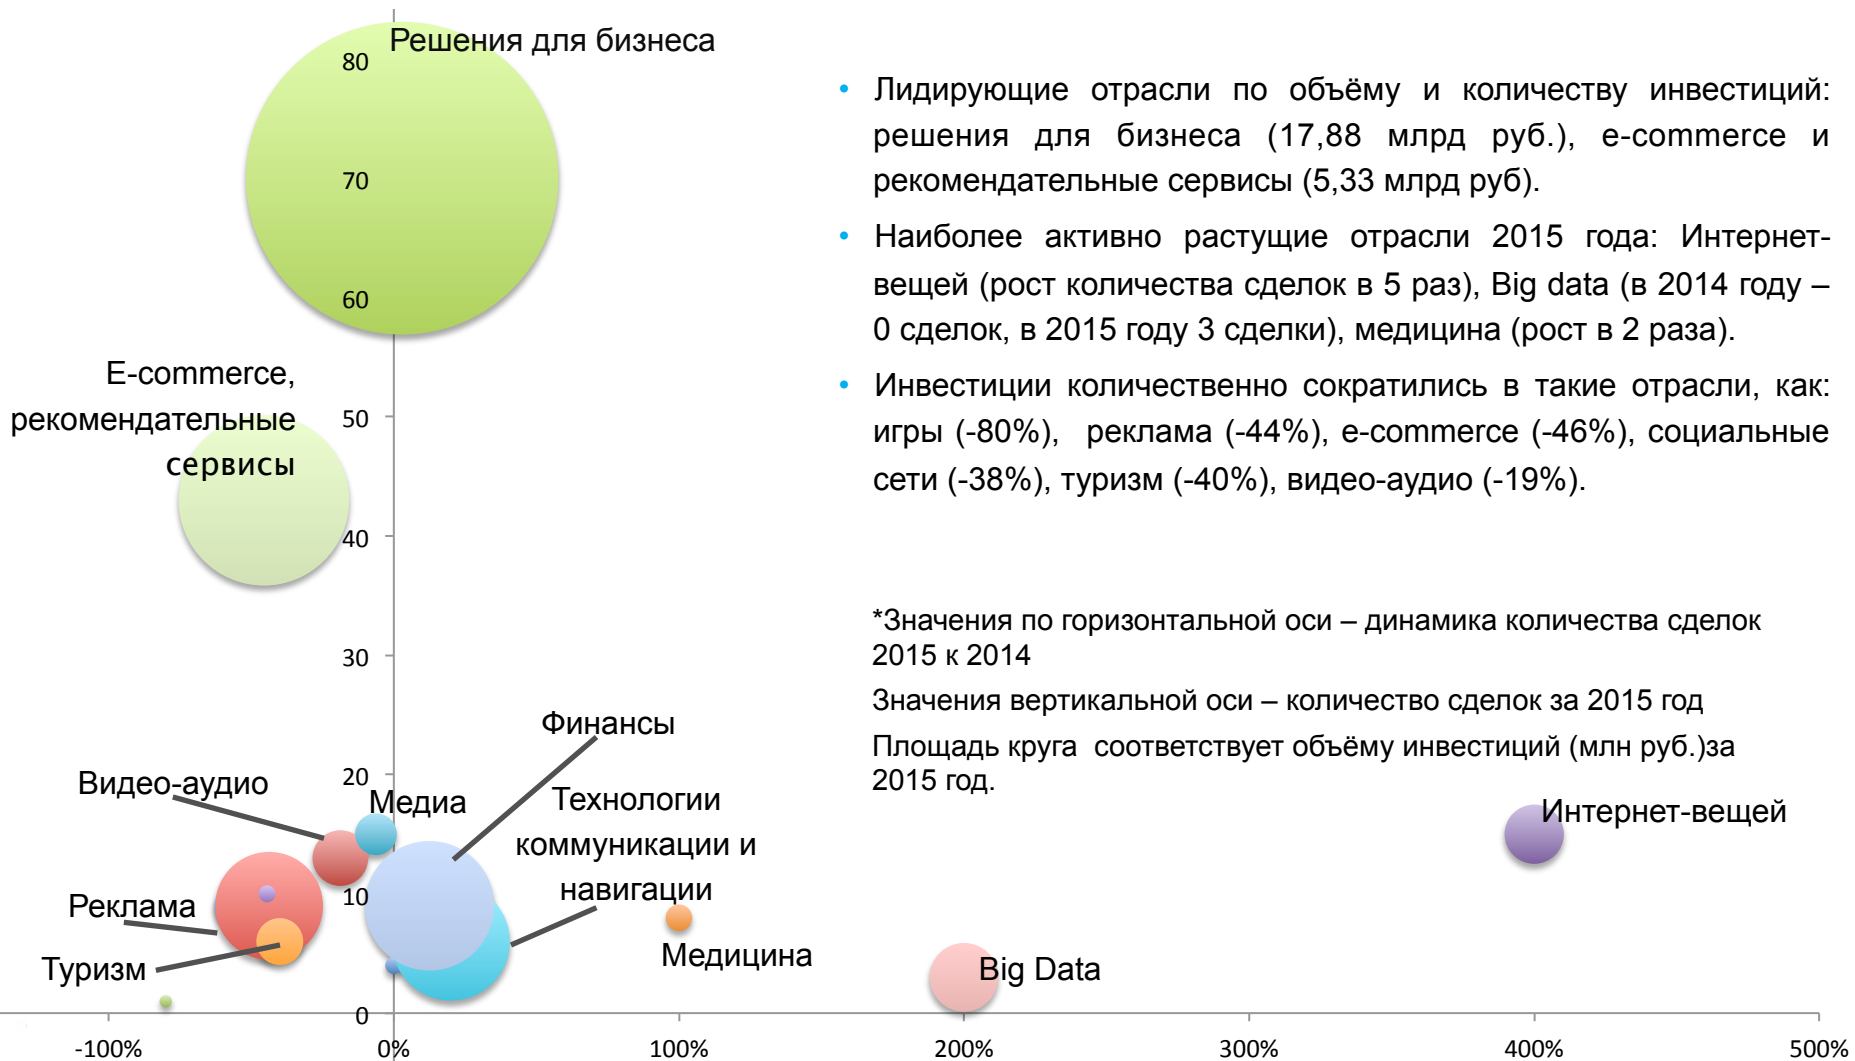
Решения для бизнеса

80

70

60

E-commerce, рекомендательные сервисы

50

40

30

20

10

0

Финансы

Видео-аудио

Медиа

Технологии коммуникации и навигации

Реклама

Туризм

Медицина

Big Data

Интернет-вещей

-100%

0%

100%

200%

300%

400%

500%

• Лидирующие отрасли по объёму и количеству инвестиций: решения для бизнеса (17,88 млрд руб.), e-commerce и рекомендательные сервисы (5,33 млрд руб).

• Наиболее активно растущие отрасли 2015 года: Интернет-вещей (рост количества сделок в 5 раз), Big data (в 2014 году – 0 сделок, в 2015 году 3 сделки), медицина (рост в 2 раза).

• Инвестиции количественно сократились в такие отрасли, как: игры (-80%), реклама (-44%), e-commerce (-46%), социальные сети (-38%), туризм (-40%), видео-аудио (-19%).

*Значения по горизонтальной оси – динамика количества сделок 2015 к 2014

Значения вертикальной оси – количество сделок за 2015 год

Площадь круга соответствует объёму инвестиций (млн руб.)за 2015 год.